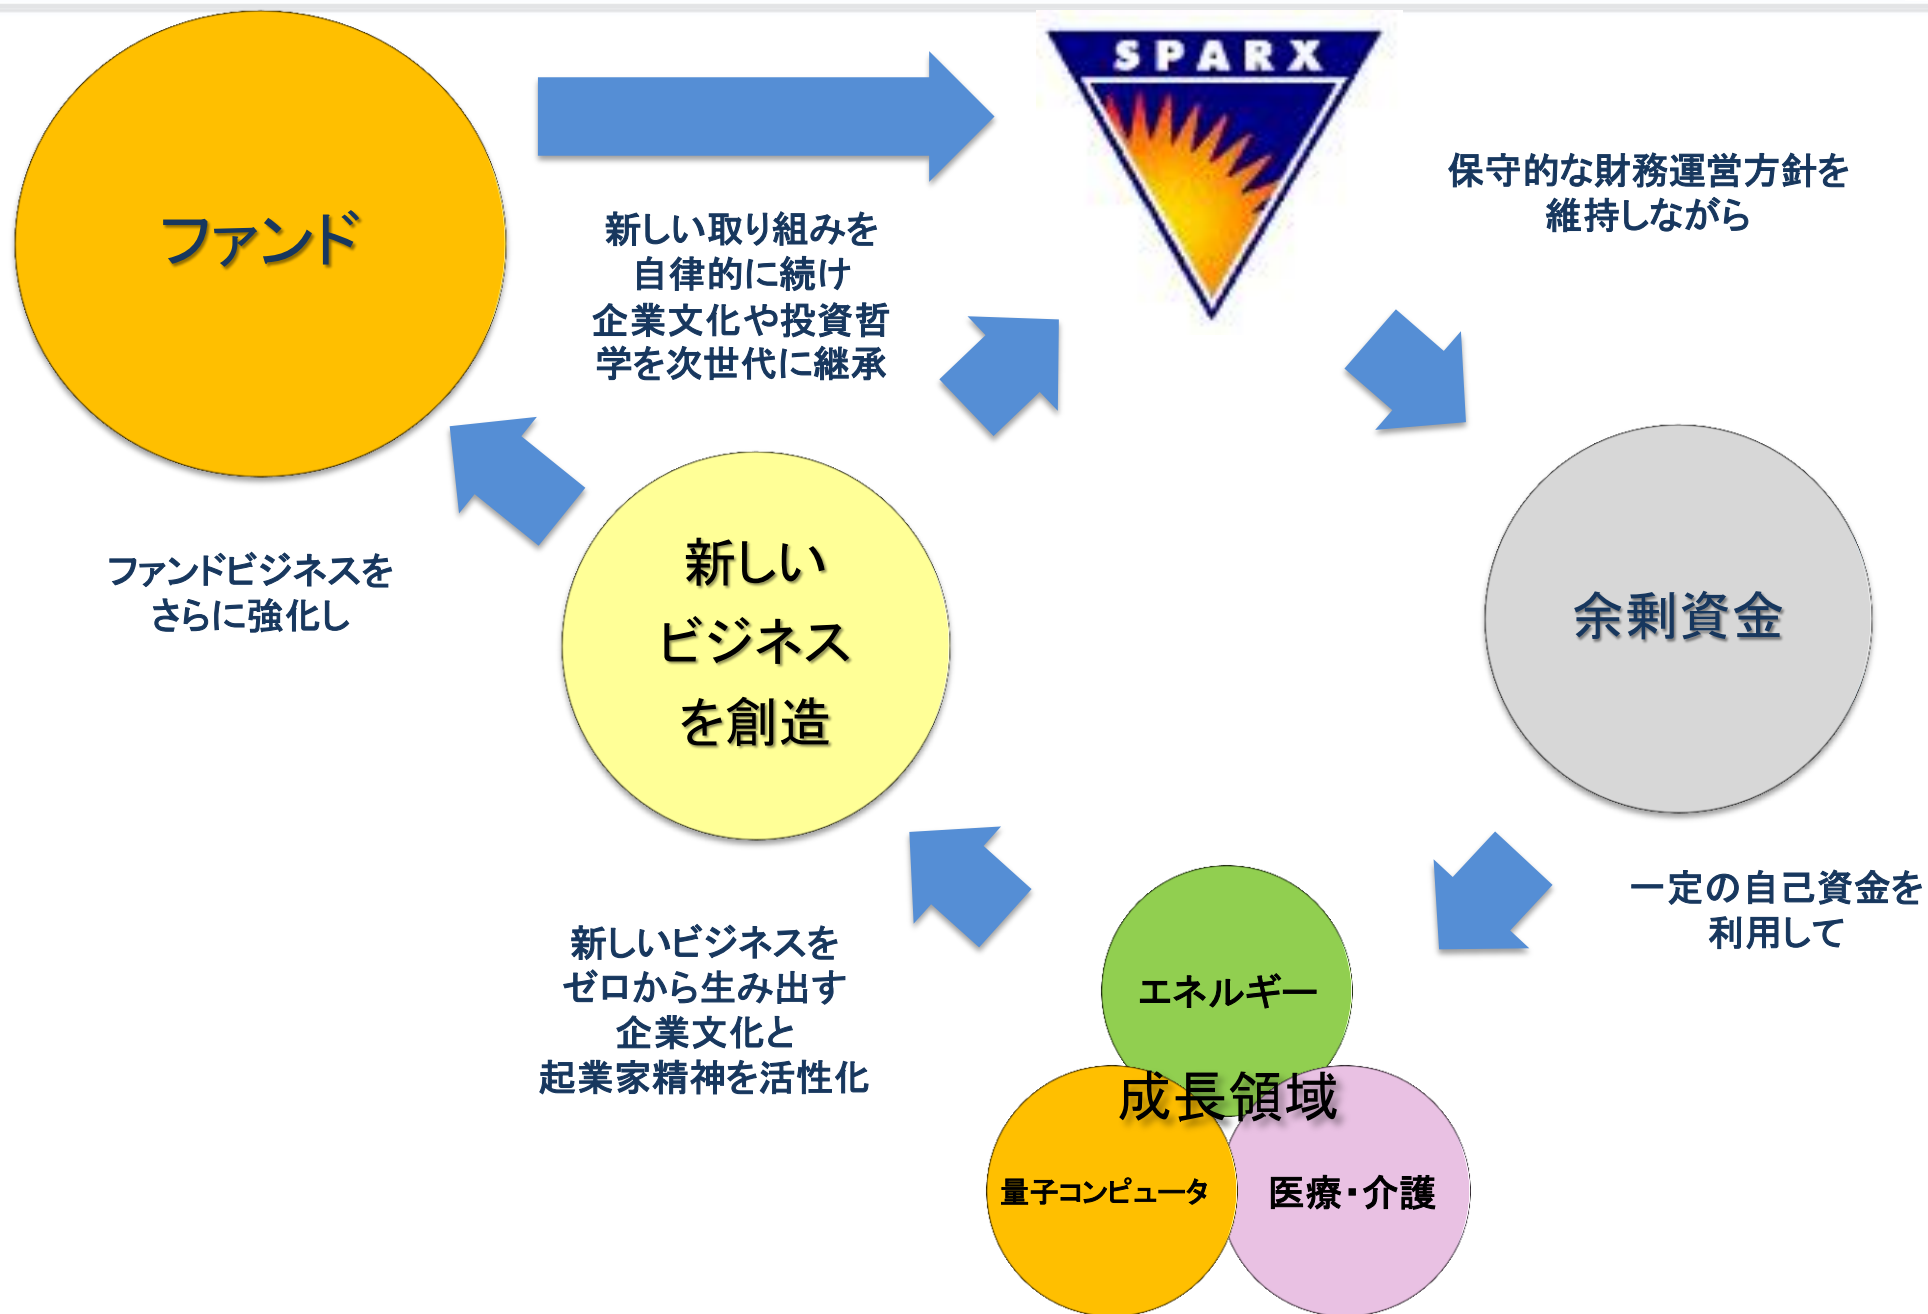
ファンド

SPARX

新しい取り組みを
自律的に続け
企業文化や投資哲学を次世代に継承

保守的な財務運営方針を
維持しながら

ファンドビジネスを
さらに強化し

新しい
ビジネス
を創造

余剰資金

一定の自己資金を
利用して

新しいビジネスを
ゼロから生み出す
企業文化と
起業家精神を活性化

エネルギー

成長領域

量子コンピュータ

医療・介護